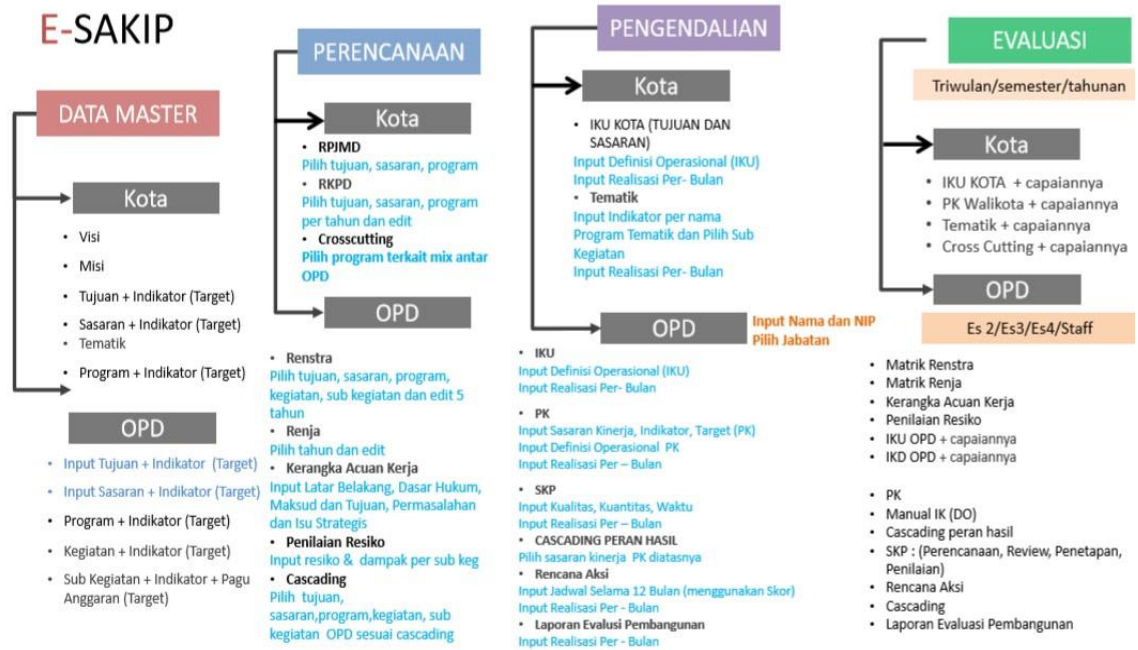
E-SAKIP

DATA MASTER

Kota

- Visi
- Misi
- Tujuan + Indikator (Target)
- Sasaran + Indikator (Target)
- Tematik
- Program + Indikator (Target)

OPD

- Input Tujuan + Indikator (Target)
- Input Sasaran + Indikator (Target)
- Program + Indikator (Target)
- Kegiatan + Indikator (Target)
- Sub Kegiatan + Indikator + Pagu Anggaran (Target)

PERENCANAAN

Kota

- RPJMD
Pilih tujuan, sasaran, program
- RKPD
Pilih tujuan, sasaran, program per tahun dan edit
- Crosscutting
Pilih program terkait mix antar OPD

OPD

- Renstra
Pilih tujuan, sasaran, program, kegiatan, sub kegiatan dan edit 5 tahun
- Renja
Pilih tahun dan edit
- Kerangka Acuan Kerja
Input Latar Belakang, Dasar Hukum, Maksud dan Tujuan, Permasalahan dan Isu Strategis
- Penilaian Resiko
Input resiko & dampak per sub keg
- Cascading
Pilih tujuan, sasaran,program,kegiatan, sub kegiatan OPD sesuai cascading

PENGENDALIAN

Kota

- IKU KOTA (TUJUAN DAN SASARAN)
Input Definisi Operasional (IKU)
Input Realisasi Per- Bulan
- Tematik
Input Indikator per nama Program Tematik dan Pilih Sub Kegiatan
Input Realisasi Per- Bulan

OPD

Input Nama dan NIP
Pilih Jabatan

- IKU
Input Definisi Operasional (IKU)
Input Realisasi Per- Bulan
- PK
Input Sasaran Kinerja, Indikator, Target (PK)
Input Definisi Operasional PK
Input Realisasi Per – Bulan
- SKP
Input Kualitas, Kuantitas, Waktu
Input Realisasi Per – Bulan
- CASCADING PERAN HASIL
Pilih sasaran kinerja PK diatasnya
- Rencana Aksi
Input Jadwal Selama 12 Bulan (menggunakan Skor)
Input Realisasi Per - Bulan
- Laporan Evalusi Pembangunan
Input Realisasi Per - Bulan

EVALUASI

Triwulan/semester/tahunan

Kota

- IKU KOTA + capaiannya
- PK Walikota + capaiannya
- Tematik + capaiannya
- Cross Cutting + capaiannya

OPD

Es 2/Es3/Es4/Staff

- Matrik Renstra
- Matrik Renja
- Kerangka Acuan Kerja
- Penilaian Resiko
- IKU OPD + capaiannya
- IKD OPD + capaiannya

- PK
- Manual IK (DO)
- Cascading peran hasil
- SKP : (Perencanaan, Review, Penetapan, Penilaian)
- Rencana Aksi
- Cascading
- Laporan Evaluasi Pembangunan